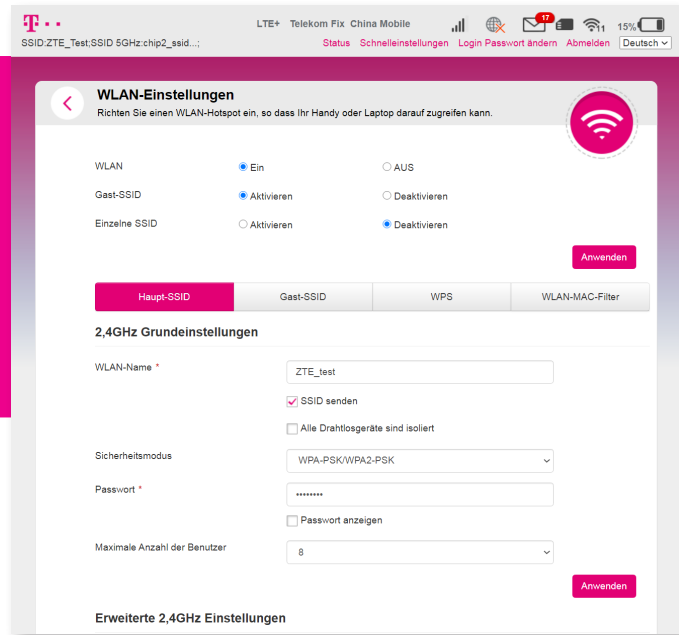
T · ·
SSID:ZTE_Test;SSID 5GHz:chip2_ssid...;

LTE+ Telekom Fix China Mobile

17

1

15%

Status Schnelleinstellungen Login Passwort ändern Abmelden Deutsch

WLAN-Einstellungen
Richten Sie einen WLAN-Hotspot ein, so dass Ihr Handy oder Laptop darauf zugreifen kann.

WLAN ● Ein ○ AUS
Gast-SSID ● Aktivieren ○ Deaktivieren
Einzelne SSID ○ Aktivieren ● Deaktivieren

Anwenden

| Haupt-SSID | Gast-SSID | WPS | WLAN-MAC-Filter |
|---|---|---|---|

2,4GHz Grundeinstellungen

WLAN-Name * ZTE_test

SSID senden

Alle Drahtlosgeräte sind isoliert

Sicherheitsmodus WPA-PSK/WPA2-PSK

Passwort * ••••••••

Passwort anzeigen

Maximale Anzahl der Benutzer 8

Anwenden

Erweiterte 2,4GHz Einstellungen